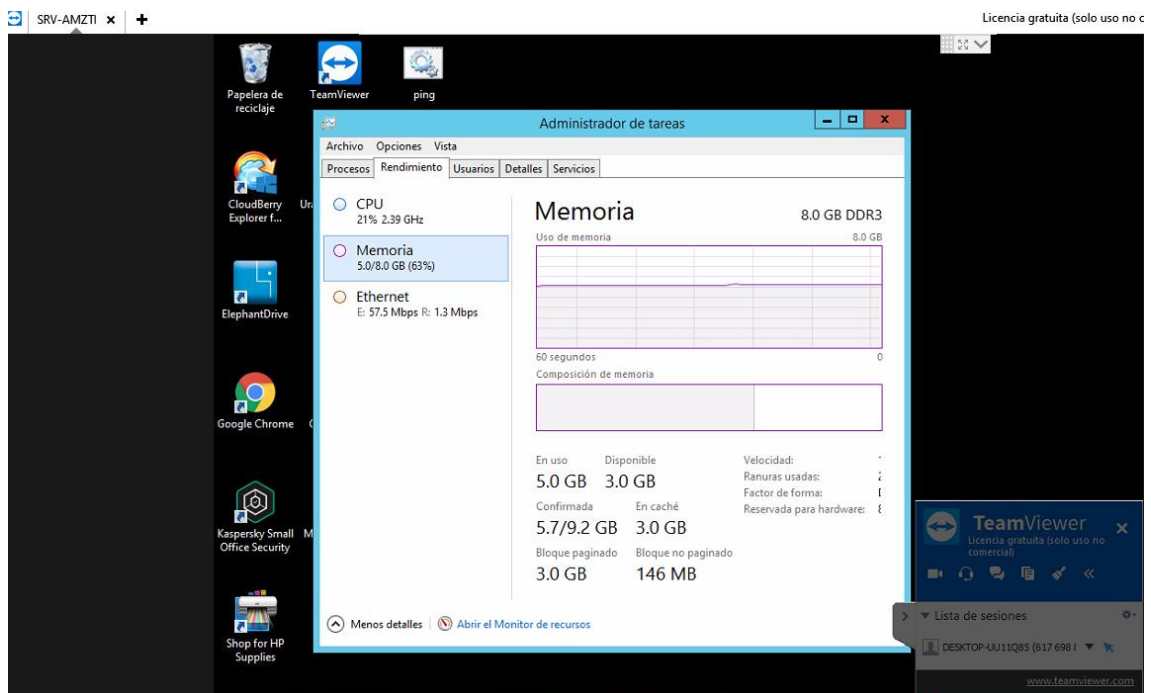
SRV-AMZTI × +

Licencia gratuita (solo uso no c

Papelera de reciclaje

TeamViewer

ping

CloudBerry Explorer f...

Ur

ElephantDrive

Google Chrome

Kaspersky Small Office Security

M

Shop for HP Supplies

Administrador de tareas

Archivo Opciones Vista

Procesos Rendimiento Usuarios Detalles Servicios

CPU
21% 2.39 GHz

Memoria
5.0/8.0 GB (63%)

Ethernet
E: 57.5 Mbps R: 1.3 Mbps

Memoria

8.0 GB DDR3

Uso de memoria

8.0 GB

60 segundos

0

Composición de memoria

En uso
5.0 GB

Disponible
3.0 GB

Confirmada
5.7/9.2 GB

En caché
3.0 GB

Bloque paginado
3.0 GB

Bloque no paginado
146 MB

Velocidad:
Ranuras usadas:
Factor de forma:
Reservada para hardware:

Menos detalles | Abrir el Monitor de recursos

TeamViewer
Licencia gratuita (solo uso no comercial)

Lista de sesiones

DESKTOP-UU11Q85 (617 698 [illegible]

www.teamviewer.com